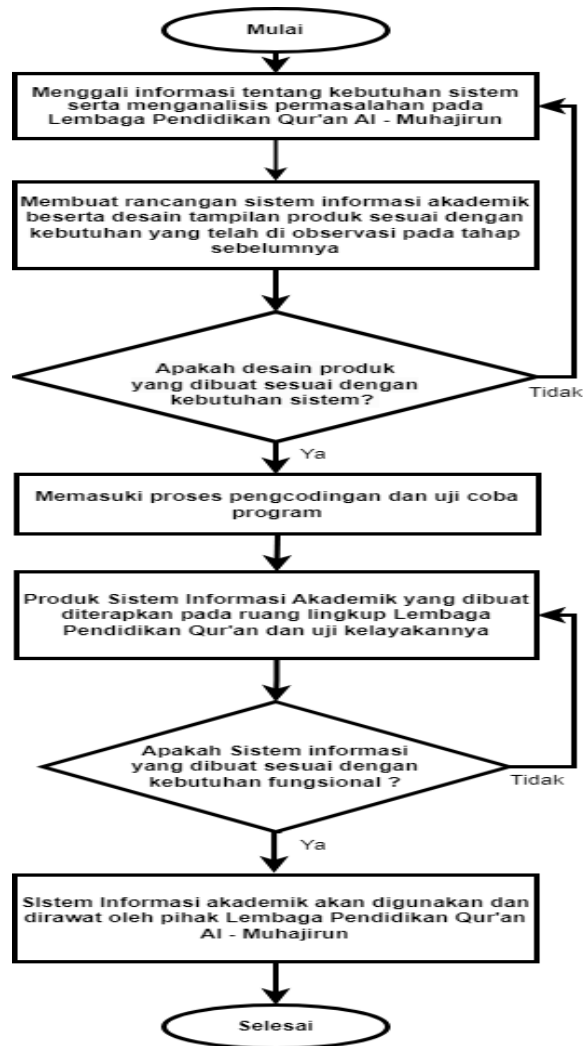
Mulai

Menggali informasi tentang kebutuhan sistem serta menganalisis permasalahan pada Lembaga Pendidikan Qur'an Al - Muhajirun

Membuat rancangan sistem informasi akademik beserta desain tampilan produk sesuai dengan kebutuhan yang telah di observasi pada tahap sebelumnya

Apakah desain produk yang dibuat sesuai dengan kebutuhan sistem?

Tidak

Ya

Memasuki proses pengcodingan dan uji coba program

Produk Sistem Informasi Akademik yang dibuat diterapkan pada ruang lingkup Lembaga Pendidikan Qur'an dan uji kelayakannya

Apakah Sistem informasi yang dibuat sesuai dengan kebutuhan fungsional ?

Tidak

Ya

SIstem Informasi akademik akan digunakan dan dirawat oleh pihak Lembaga Pendidikan Qur'an Al - Muhajirun

Selesai